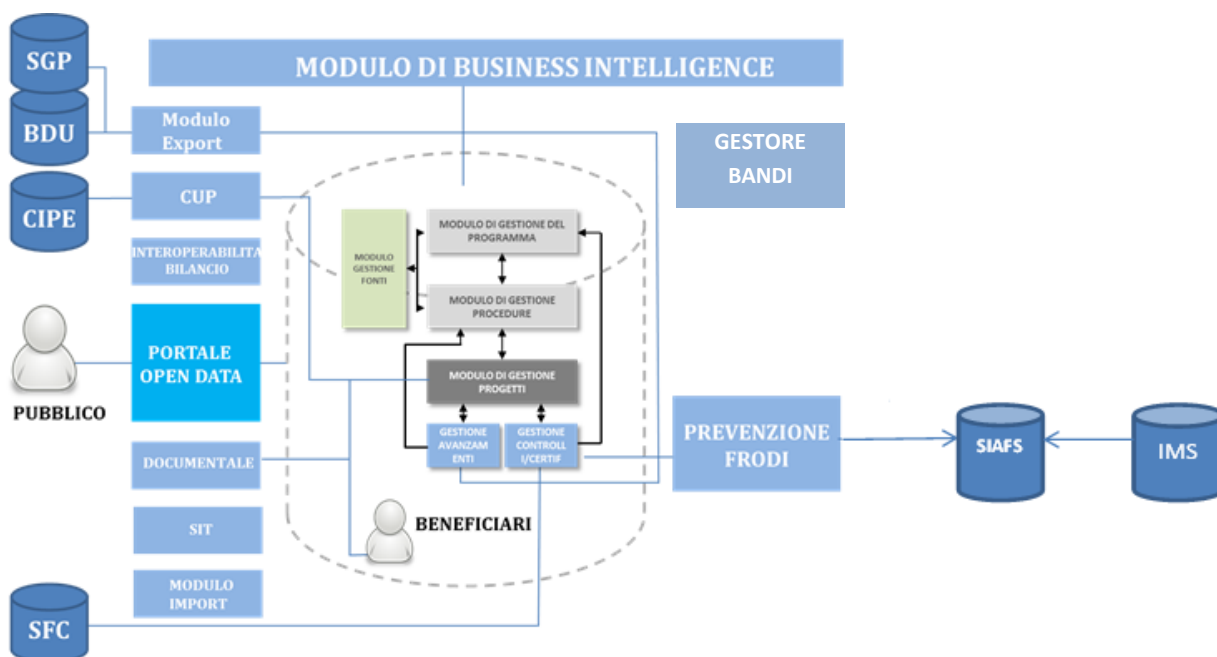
SGP

BDU

CIPE

MODULO DI BUSINESS INTELLIGENCE

Modulo Export

GESTORE BANDI

CUP

INTEROPERABILITA BILANCIO

MODULO GESTIONE FONTI

MODULO DI GESTIONE DEL PROGRAMMA

MODULO DI GESTIONE PROCEDURE

MODULO DI GESTIONE PROGETTI

GESTIONE AVANZAMENTI

GESTIONE CONTROLLI/CERTIF

PORTALE OPEN DATA

PUBBLICO

DOCUMENTALE

PREVENZIONE FRODI

SIAFS

IMS

SIT

BENEFICIARI

MODULO IMPORT

SFC